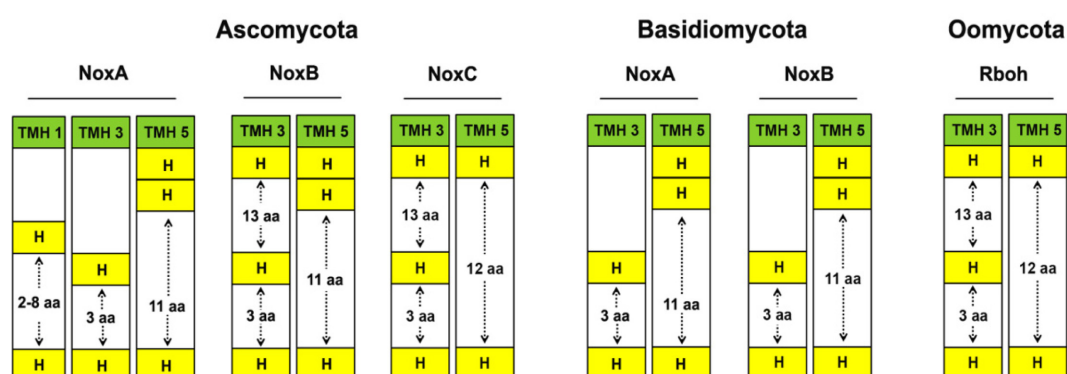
Ascomycota

NoxA

TMH 1
H
2-8 aa
H

TMH 3
H
3 aa
H

TMH 5
H
H
11 aa
H

NoxB

TMH 3
H
13 aa
H
3 aa
H

TMH 5
H
H
11 aa
H

NoxC

TMH 3
H
13 aa
H
3 aa
H

TMH 5
H
12 aa
H

Basidiomycota

NoxA

TMH 3
H
3 aa
H

TMH 5
H
H
11 aa
H

NoxB

TMH 3
H
3 aa
H

TMH 5
H
H
11 aa
H

Oomycota

Rboh

TMH 3
H
13 aa
H
3 aa
H

TMH 5
H
12 aa
H